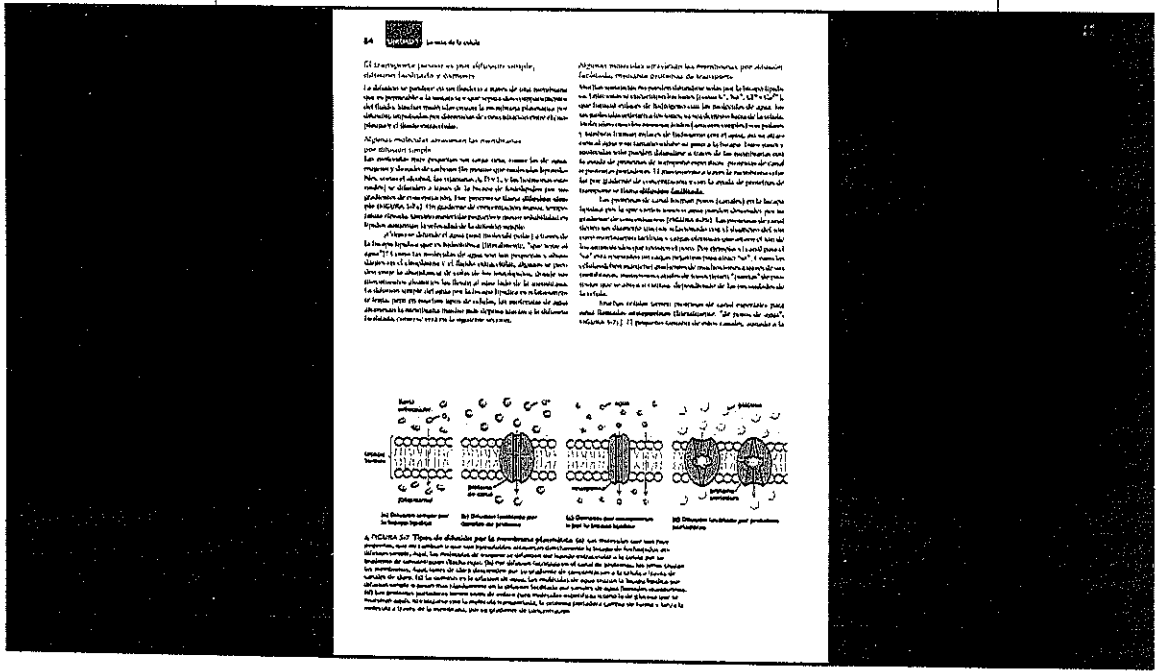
84 UNIDAD 1 La vida de la célula

El transporte pasivo es por difusión simple, difusión facilitada y ósmosis

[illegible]

Algunas moléculas atraviesan las membranas por difusión simple

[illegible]

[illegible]

Algunas moléculas atraviesan las membranas por difusión facilitada, mediante proteínas de transporte

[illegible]

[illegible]

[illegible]

líquido extracelular

bicapa lipídica

(citoplasma)

proteína de canal

agua

acuaporina

glucosa

proteína portadora

(a) Difusión simple por la bicapa lipídica

(b) Difusión facilitada por canales de proteínas

(c) Ósmosis por acuaporinas o por la bicapa lipídica

(d) Difusión facilitada por proteínas portadoras

FIGURA 5-7 Tipos de difusión por la membrana plasmática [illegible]